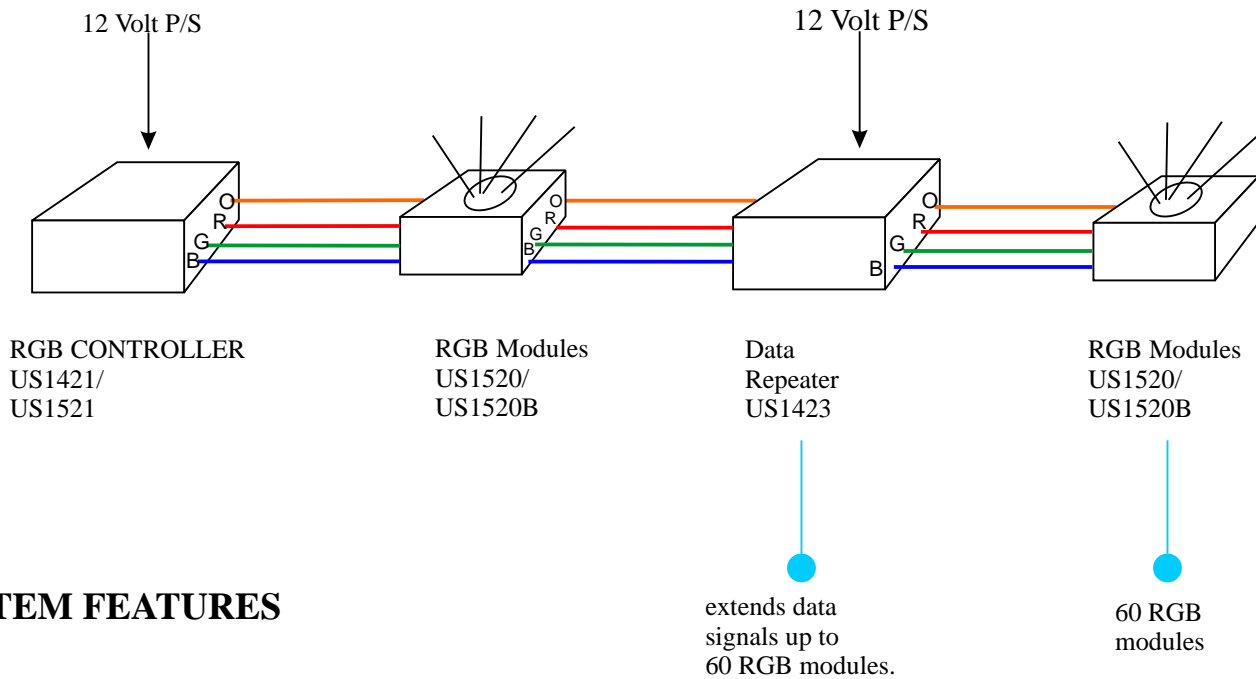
12 Volt P/S

12 Volt P/S

O
R
G
B

O
R
G
B

O
R
G
B

RGB CONTROLLER
US1421/
US1521

RGB Modules
US1520/
US1520B

Data
Repeater
US1423

RGB Modules
US1520/
US1520B

TEM FEATURES

extends data signals up to 60 RGB modules.

60 RGB modules